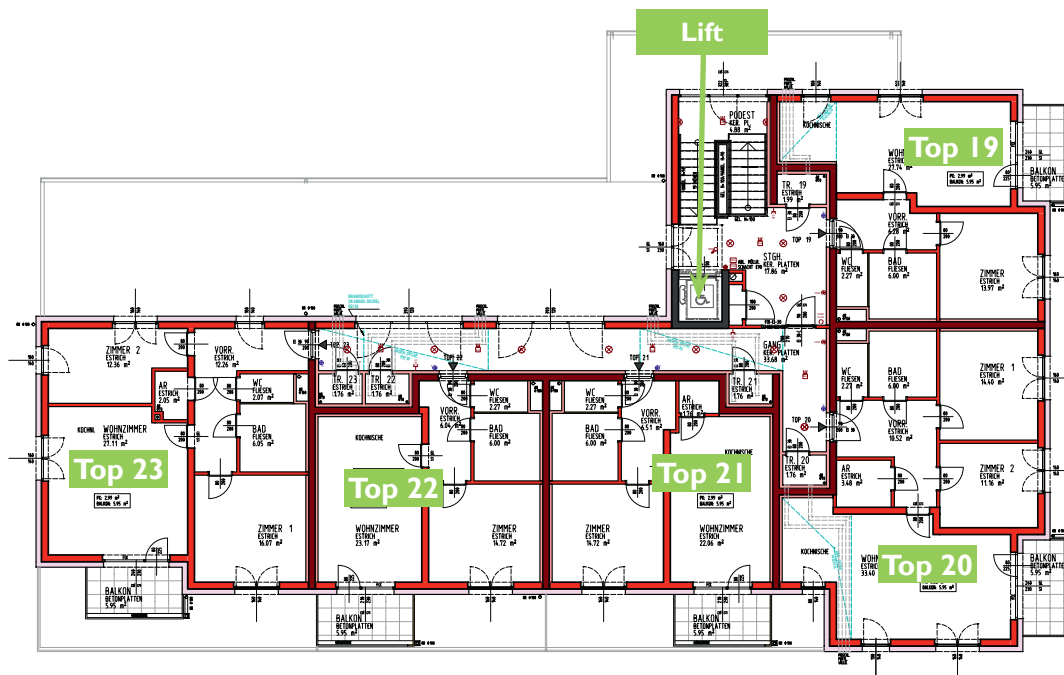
Lift

Top 19

Top 23

Top 22

Top 21

Top 20

PODEST
KER. PL.
4.88 m²

TR. 19
ESTRICH
1.99 m²

STGH.
KER. PLATTEN
17.86 m²

GANG
KER. PLATTEN
33.68 m²

WOHN
27.74 m²

BALKON
BETONPLATTEN
5.95 m²

VORR.
ESTRICH
6.28 m²

WC
FLIESEN
2.27 m²

BAD
FLIESEN
6.00 m²

ZIMMER
ESTRICH
13.97 m²

WC
FLIESEN
2.27 m²

BAD
FLIESEN
6.00 m²

ZIMMER 1
ESTRICH
14.40 m²

VORR.
ESTRICH
10.52 m²

AR
ESTRICH
3.48 m²

ZIMMER 2
ESTRICH
11.16 m²

TR. 20
ESTRICH
1.76 m²

KOCHNISCHE

WOHN
33.40

BALKON
BETONPLATTEN
5.95 m²

ZIMMER 2
ESTRICH
12.36 m²

VORR.
ESTRICH
12.26 m²

AR
ESTRICH
2.05 m²

WC
FLIESEN
2.07 m²

BAD
FLIESEN
6.05 m²

KOCHNI.

WOHNZIMMER
ESTRICH
27.11 m²

ZIMMER 1
ESTRICH
16.07 m²

BALKON
BETONPLATTEN
5.95 m²

TR. 23
ESTRICH
1.76 m²

TR. 22
ESTRICH
1.76 m²

KOCHNISCHE

WOHNZIMMER
ESTRICH
23.17 m²

BALKON
BETONPLATTEN
5.95 m²

VORR.
ESTRICH
6.04 m²

WC
FLIESEN
2.27 m²

BAD
FLIESEN
6.00 m²

ZIMMER
ESTRICH
14.72 m²

WC
FLIESEN
2.27 m²

BAD
FLIESEN
6.00 m²

VORR.
ESTRICH
6.51 m²

ZIMMER
ESTRICH
14.72 m²

AR
ESTRICH
1.78 m²

TR. 21
ESTRICH
1.76 m²

KOCHNISCHE

WOHNZIMMER
ESTRICH
22.06 m²

BALKON
BETONPLATTEN
5.95 m²

TOP 23

TOP 22

TOP 21

TOP 20

TOP 19